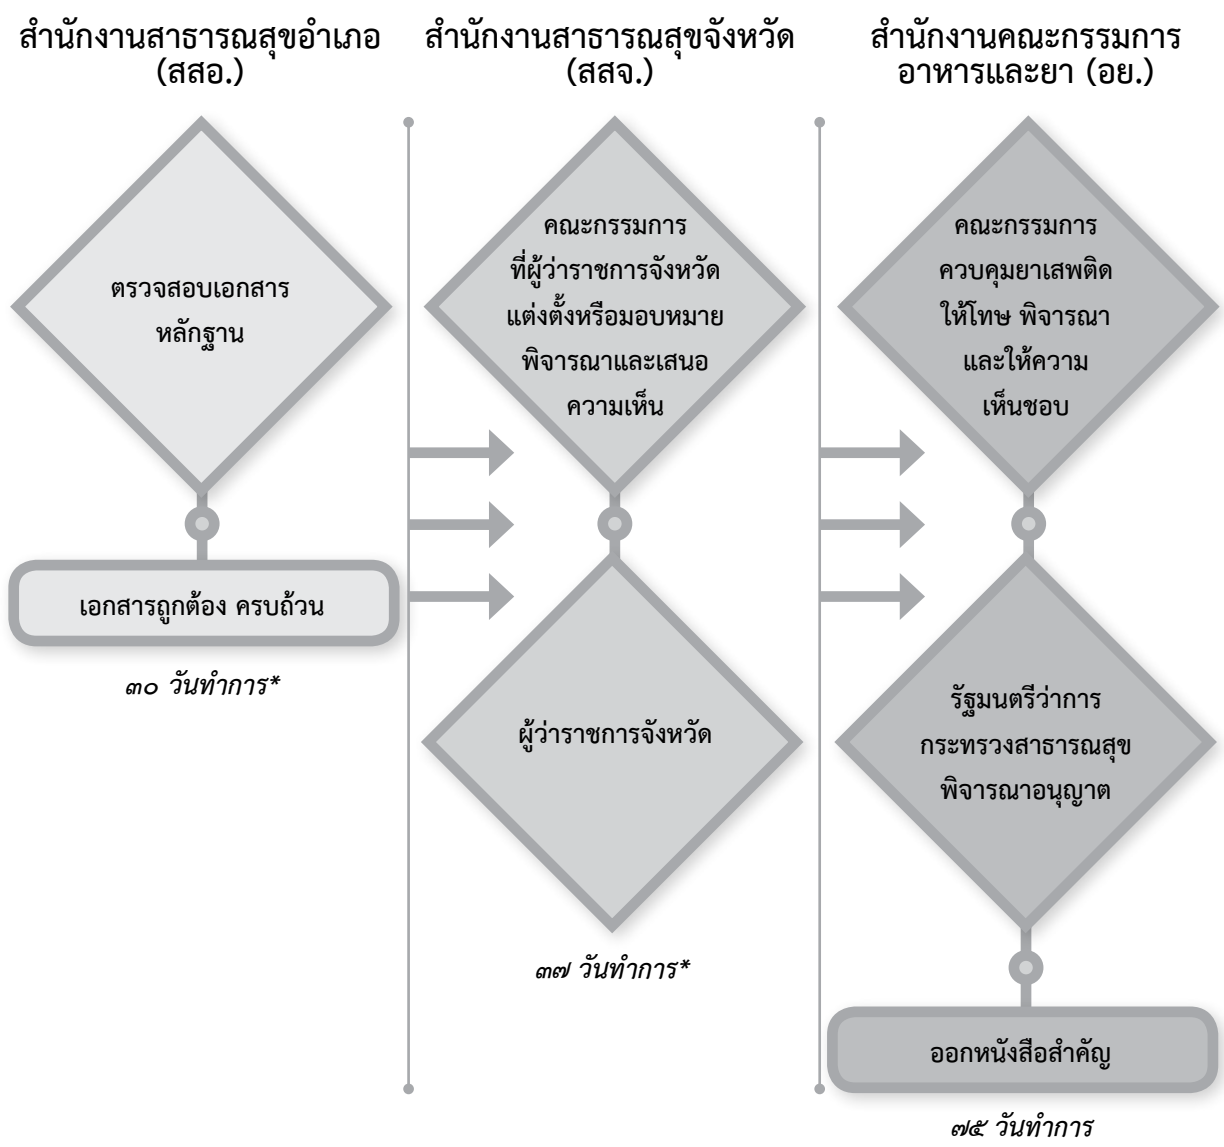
สำนักงานสาธารณสุขอำเภอ (สสอ.)

ตรวจสอบเอกสารหลักฐาน

เอกสารถูกต้อง ครบถ้วน

๓๐ วันทำการ*

สำนักงานสาธารณสุขจังหวัด (สสจ.)

คณะกรรมการที่ผู้ว่าราชการจังหวัดแต่งตั้งหรือมอบหมายพิจารณาและเสนอความเห็น

ผู้ว่าราชการจังหวัด

๓๗ วันทำการ*

สำนักงานคณะกรรมการอาหารและยา (อย.)

คณะกรรมการควบคุมยาเสพติดให้โทษ พิจารณาและให้ความเห็นชอบ

รัฐมนตรีว่าการกระทรวงสาธารณสุขพิจารณาอนุญาต

ออกหนังสือสำคัญ

๗๕ วันทำการ